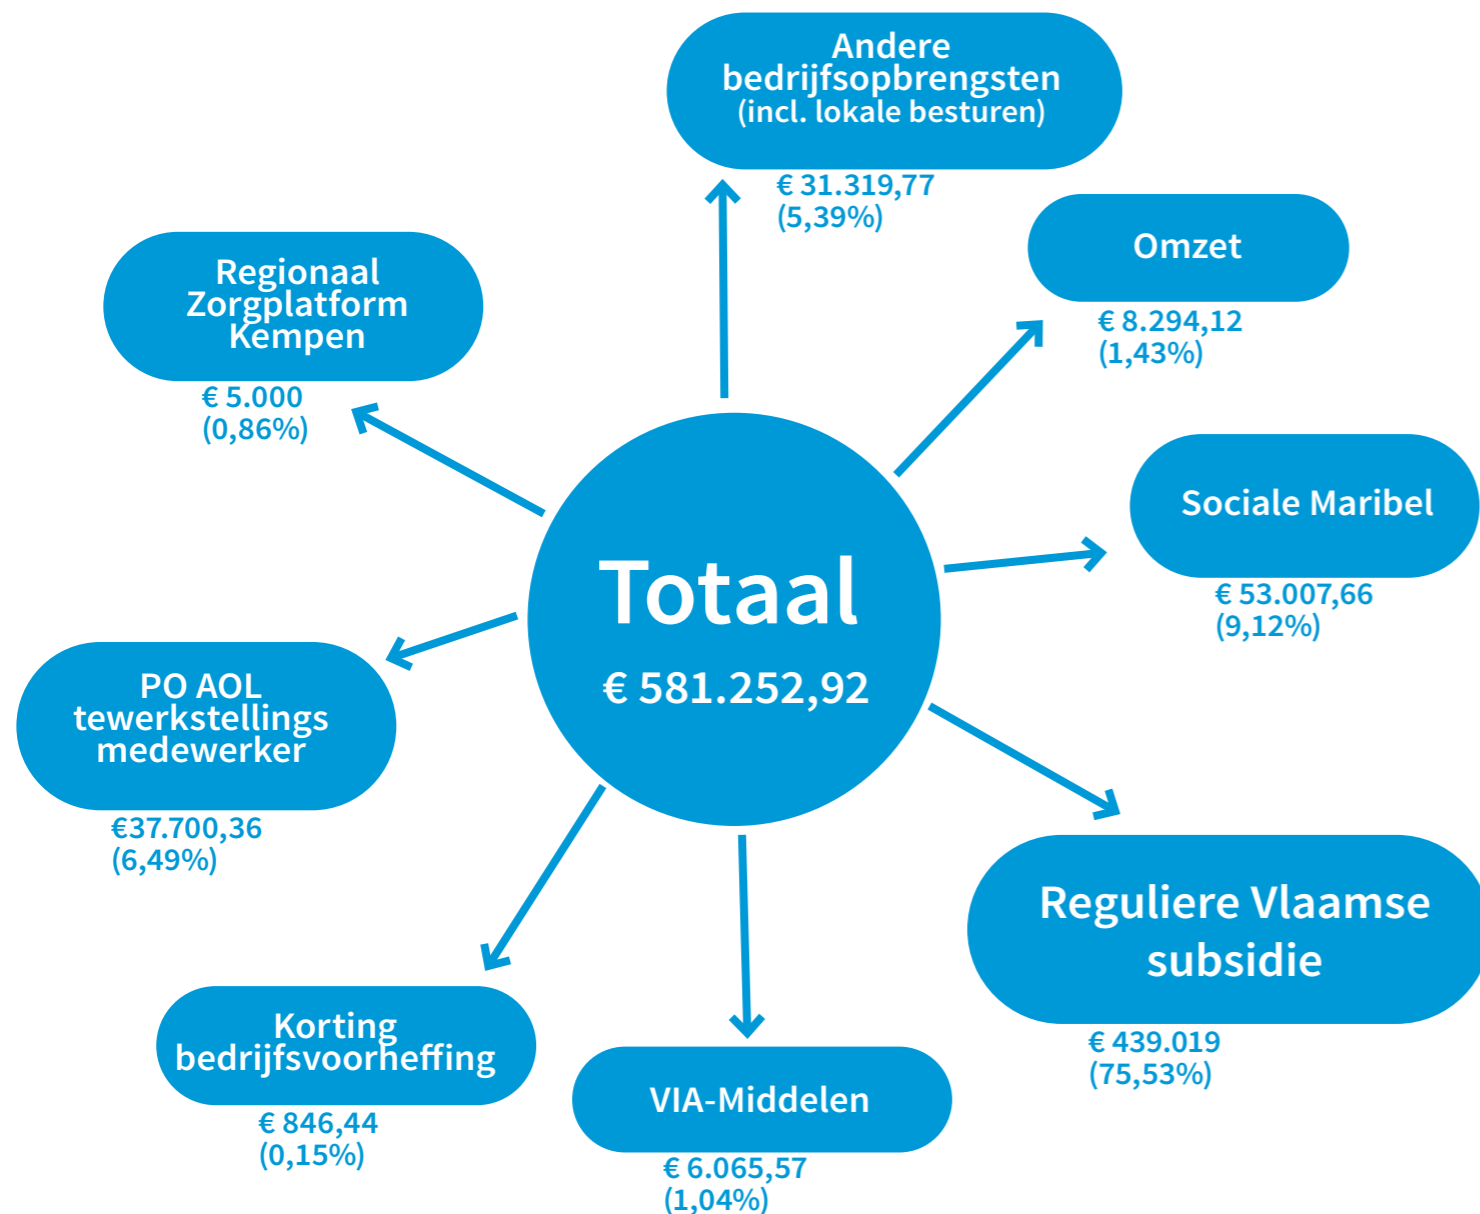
Andere bedrijfsopbrengsten (incl. lokale besturen)

€ 31.319,77
(5,39%)

Regionaal Zorgplatform Kempen

€ 5.000
(0,86%)

Omzet

€ 8.294,12
(1,43%)

Sociale Maribel

€ 53.007,66
(9,12%)

Totaal

€ 581.252,92

PO AOL tewerkstellings medewerker

€37.700,36
(6,49%)

Reguliere Vlaamse subsidie

€ 439.019
(75,53%)

Korting bedrijfsvoorheffing

€ 846,44
(0,15%)

VIA-Middelen

€ 6.065,57
(1,04%)